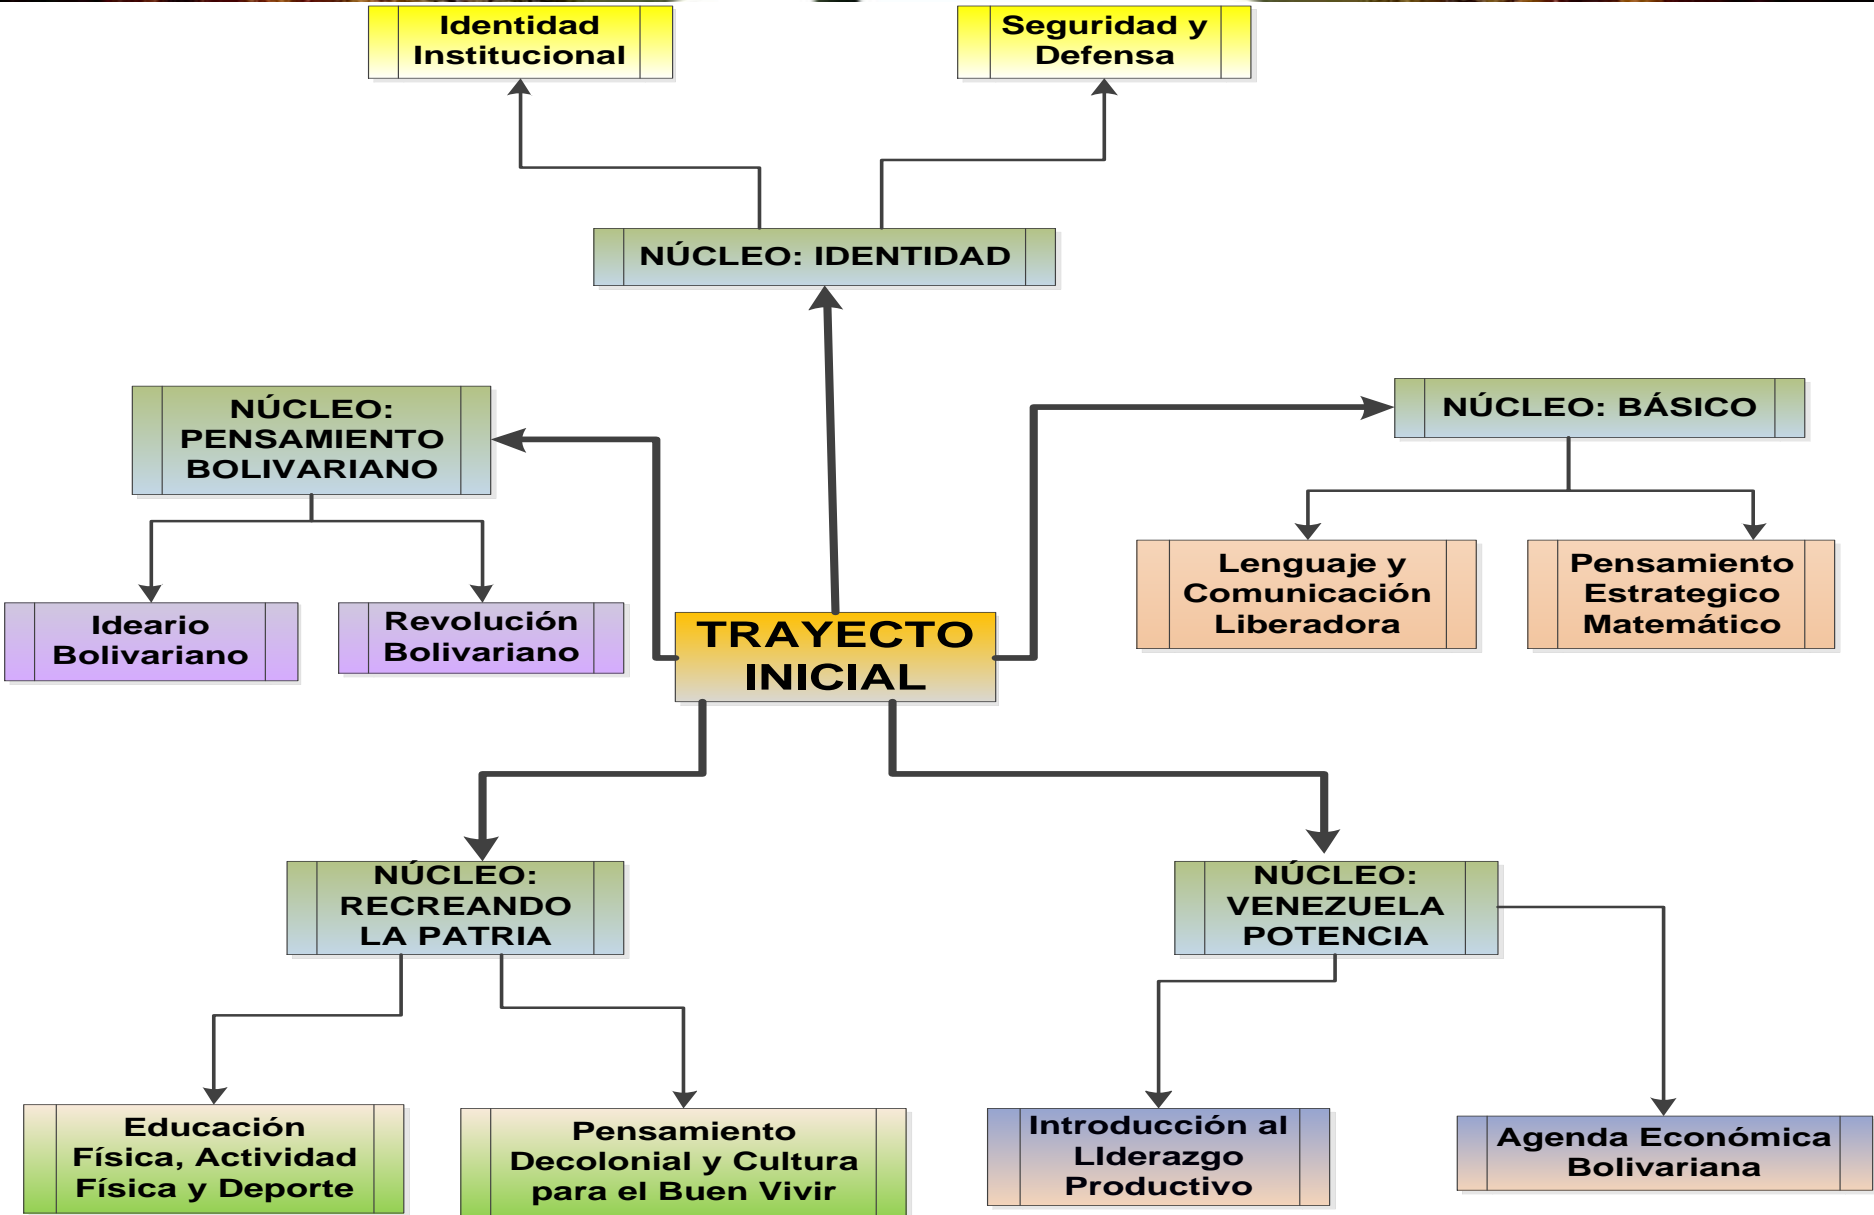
Identidad Institucional

Seguridad y Defensa

NÚCLEO: IDENTIDAD

NÚCLEO: PENSAMIENTO BOLIVARIANO

NÚCLEO: BÁSICO

Ideario Bolivariano

Revolución Bolivariano

TRAYECTO INICIAL

Lenguaje y Comunicación Liberadora

Pensamiento Estrategico Matemático

NÚCLEO: RECREANDO LA PATRIA

NÚCLEO: VENEZUELA POTENCIA

Educación Física, Actividad Física y Deporte

Pensamiento Decolonial y Cultura para el Buen Vivir

Introducción al LIderazgo Productivo

Agenda Económica Bolivariana